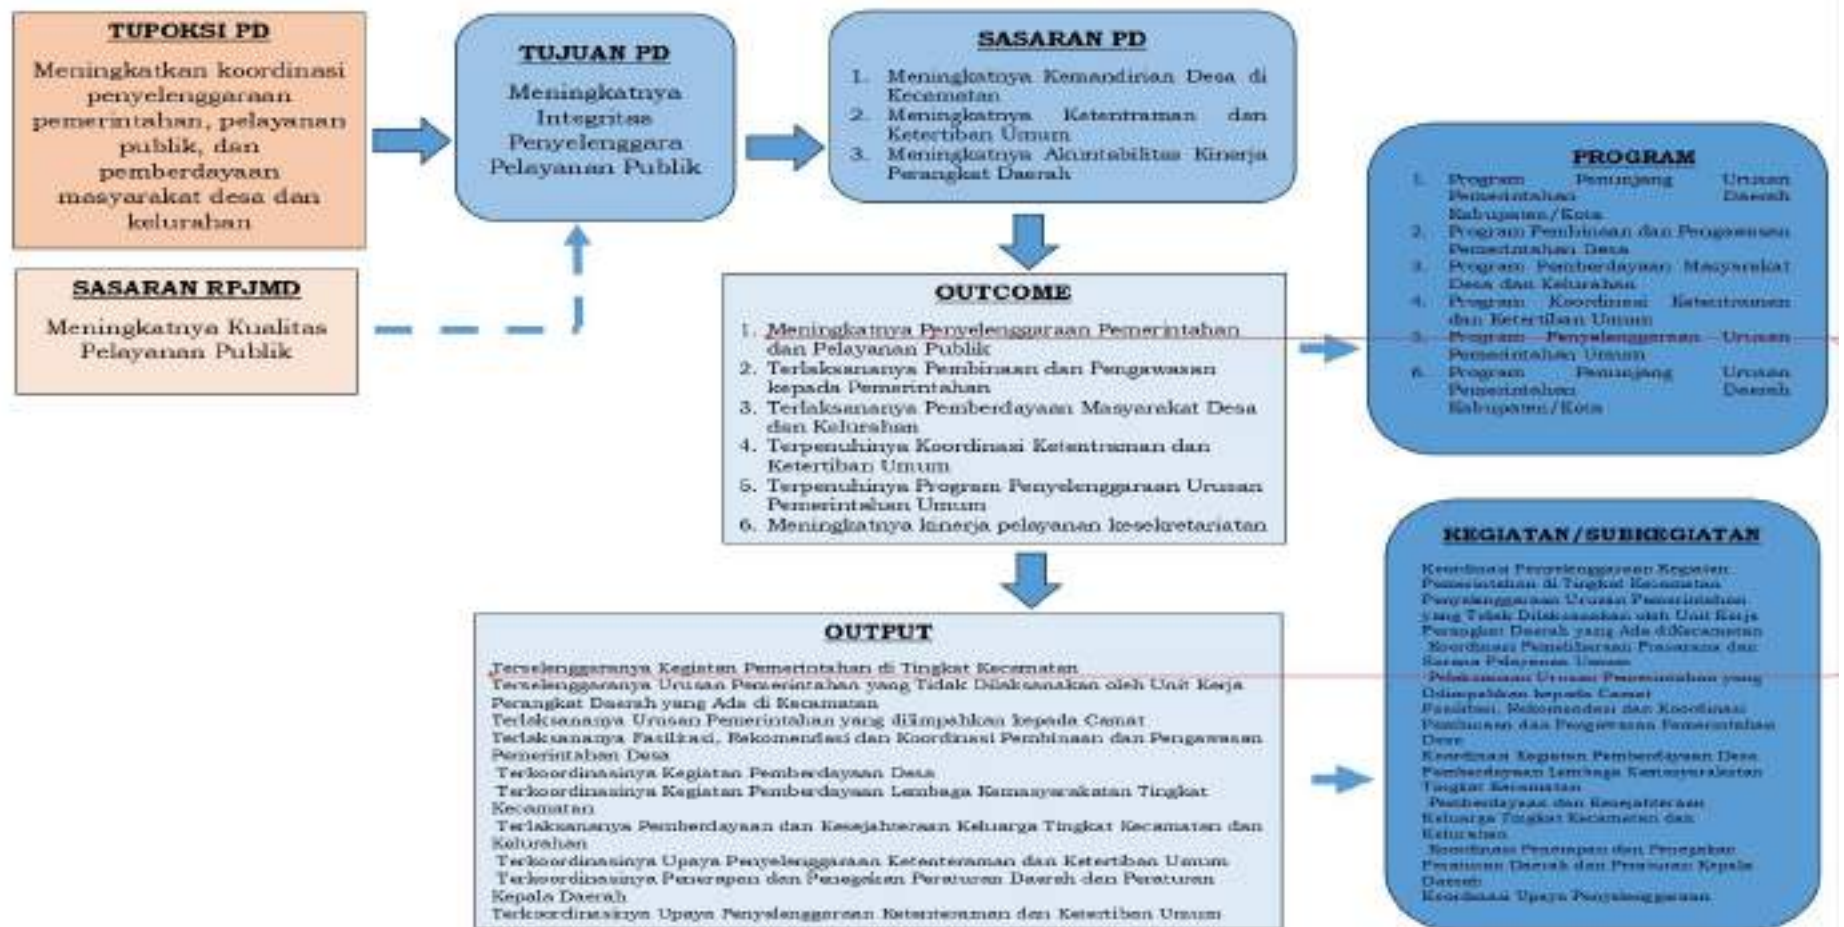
TUPOKSI PD

Meningkatkan koordinasi penyelenggaraan pemerintahan, pelayanan publik, dan pemberdayaan masyarakat desa dan kelurahan

SASARAN RPJMD

Meningkatnya Kualitas Pelayanan Publik

TUJUAN PD

Meningkatnya Integritas Penyelenggara Pelayanan Publik

SASARAN PD

1. Meningkatnya Kemandirian Desa di Kecamatan
2. Meningkatnya Ketentraman dan Ketertiban Umum
3. Meningkatnya Akuntabilitas Kinerja Perangkat Daerah

OUTCOME

1. Meningkatnya Penyelenggaraan Pemerintahan dan Pelayanan Publik
2. Terlaksananya Pembinaan dan Pengawasan kepada Pemerintahan
3. Terlaksananya Pemberdayaan Masyarakat Desa dan Kelurahan
4. Terpenuhinya Koordinasi Ketentraman dan Ketertiban Umum
5. Terpenuhinya Program Penyelenggaraan Urusan Pemerintahan Umum
6. Meningkatnya kinerja pelayanan kesekretariatan

PROGRAM

1. Program Penunjang Urusan Pemerintahan Daerah Kabupaten/Kota
2. Program Pembinaan dan Pengawasan Pemerintahan Desa
3. Program Pemberdayaan Masyarakat Desa dan Kelurahan
4. Program Koordinasi Ketentraman dan Ketertiban Umum
5. Program Penyelenggaraan Urusan Pemerintahan Umum
6. Program Penunjang Urusan Pemerintahan Daerah Kabupaten/Kota

OUTPUT

Terselenggaranya Kegiatan Pemerintahan di Tingkat Kecamatan
Terselenggaranya Urusan Pemerintahan yang Tidak Dilaksanakan oleh Unit Kerja Perangkat Daerah yang Ada di Kecamatan
Terlaksananya Urusan Pemerintahan yang dilimpahkan kepada Camat
Terlaksananya Fasilitasi, Rekomendasi dan Koordinasi Pembinaan dan Pengawasan Pemerintahan Desa
Terkoordinasinya Kegiatan Pemberdayaan Desa
Terkoordinasinya Kegiatan Pemberdayaan Lembaga Kemasyarakatan Tingkat Kecamatan
Terlaksananya Pemberdayaan dan Kesejahteraan Keluarga Tingkat Kecamatan dan Kelurahan
Terkoordinasinya Upaya Penyelenggaraan Ketenteraman dan Ketertiban Umum
Terkoordinasinya Penerapan dan Penegakan Peraturan Daerah dan Peraturan Kepala Daerah
Terkoordinasinya Upaya Penyelenggaraan Ketenteraman dan Ketertiban Umum

KEGIATAN/SUBKEGIATAN

Koordinasi Penyelenggaraan Kegiatan Pemerintahan di Tingkat Kecamatan
Penyelenggaraan Urusan Pemerintahan yang Tidak Dilaksanakan oleh Unit Kerja Perangkat Daerah yang Ada diKecamatan
Koordinasi Pemeliharaan Prasarana dan Sarana Pelayanan Umum
Pelaksanaan Urusan Pemerintahan yang Dilimpahkan kepada Camat
Fasilitasi, Rekomendasi dan Koordinasi Pembinaan dan Pengawasan Pemerintahan Desa
Koordinasi Kegiatan Pemberdayaan Desa
Pemberdayaan Lembaga Kemasyarakatan Tingkat Kecamatan
Pemberdayaan dan Kesejahteraan Keluarga Tingkat Kecamatan dan Kelurahan
Koordinasi Penerapan dan Penegakan Peraturan Daerah dan Peraturan Kepala Daerah
Koordinasi Upaya Penyelenggaraan